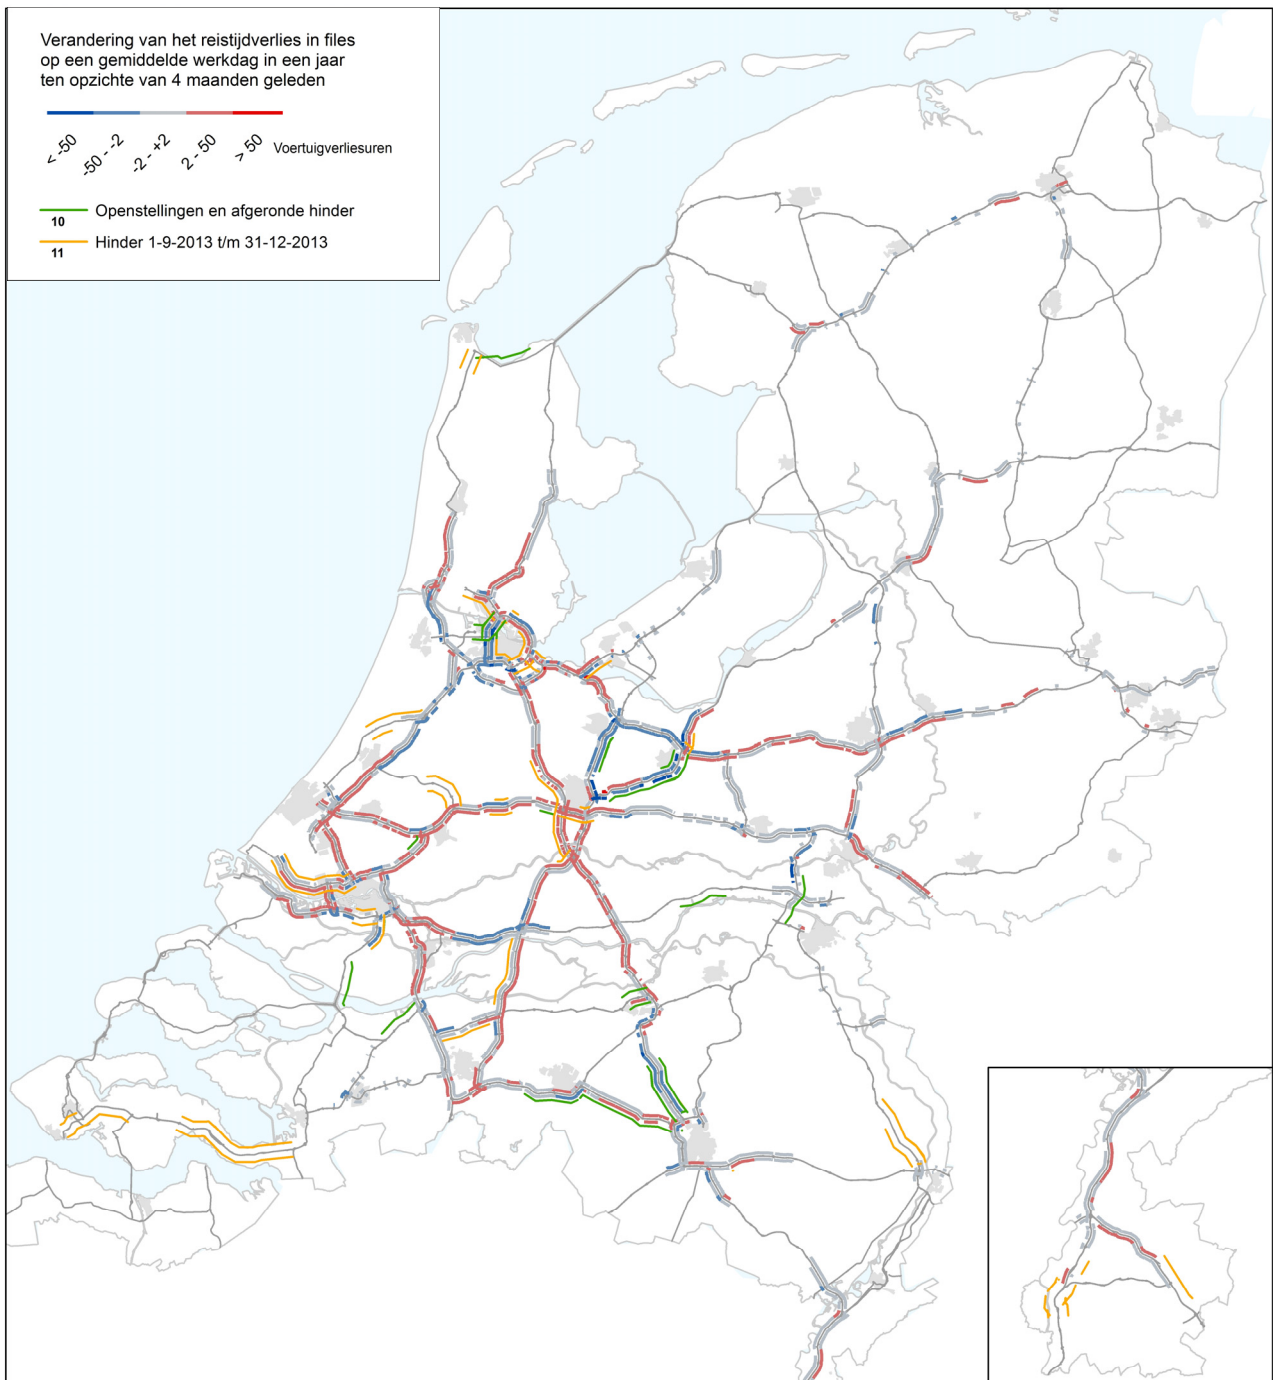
Verandering van het reistijdverlies in files op een gemiddelde werkdag in een jaar ten opzichte van 4 maanden geleden

< -50
-50 - -2
-2 - +2
2 - 50
> 50
Voertuigverliesuren

10 Openstellingen en afgeronde hinder
11 Hinder 1-9-2013 t/m 31-12-2013